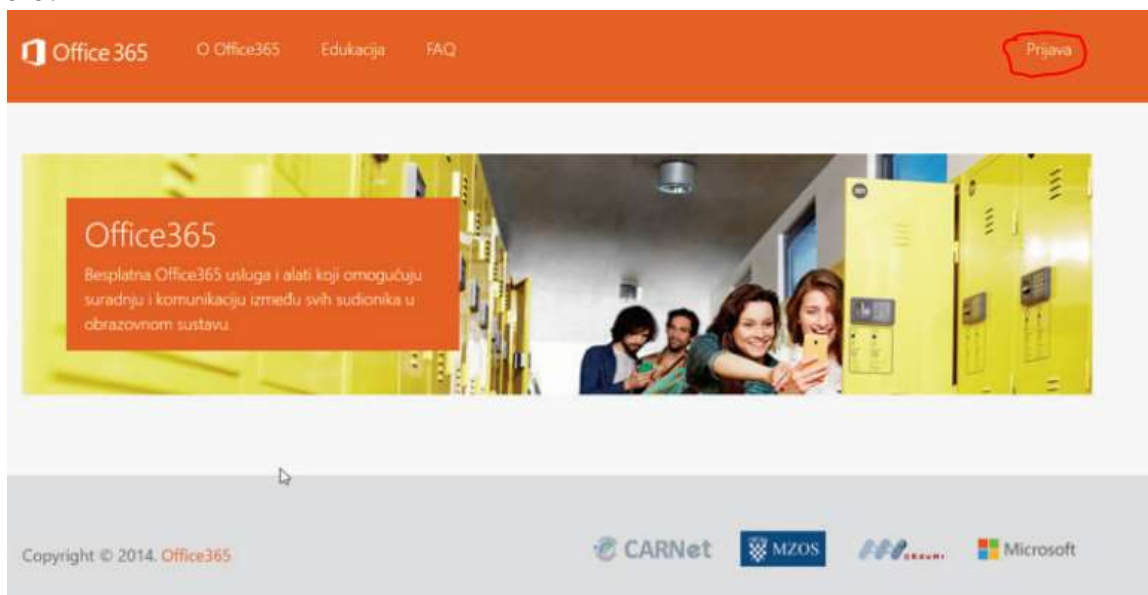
Office 365 O Office365 Edukacija FAQ Prijava

Office365

Besplatna Office365 usluga i alati koji omogućuju suradnju i komunikaciju između svih sudionika u obrazovnom sustavu.

Copyright © 2014. Office365

CARNet MZOS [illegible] Microsoft